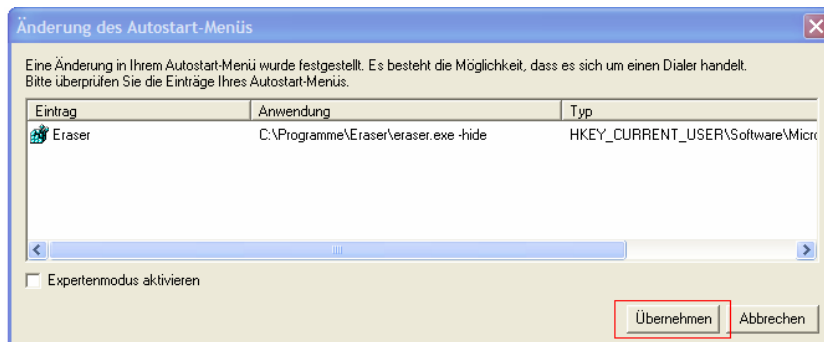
Änderung des Autostart-Menüs

Eine Änderung in Ihrem Autostart-Menü wurde festgestellt. Es besteht die Möglichkeit, dass es sich um einen Dialer handelt. Bitte überprüfen Sie die Einträge Ihres Autostart-Menüs.

| Eintrag | Anwendung | Typ |
|---|---|---|
| Eraser | C:\Programme\Eraser\eraser.exe -hide | HKEY_CURRENT_USER\Software\Micro |

Expertenmodus aktivieren

Übernehmen

Abbrechen